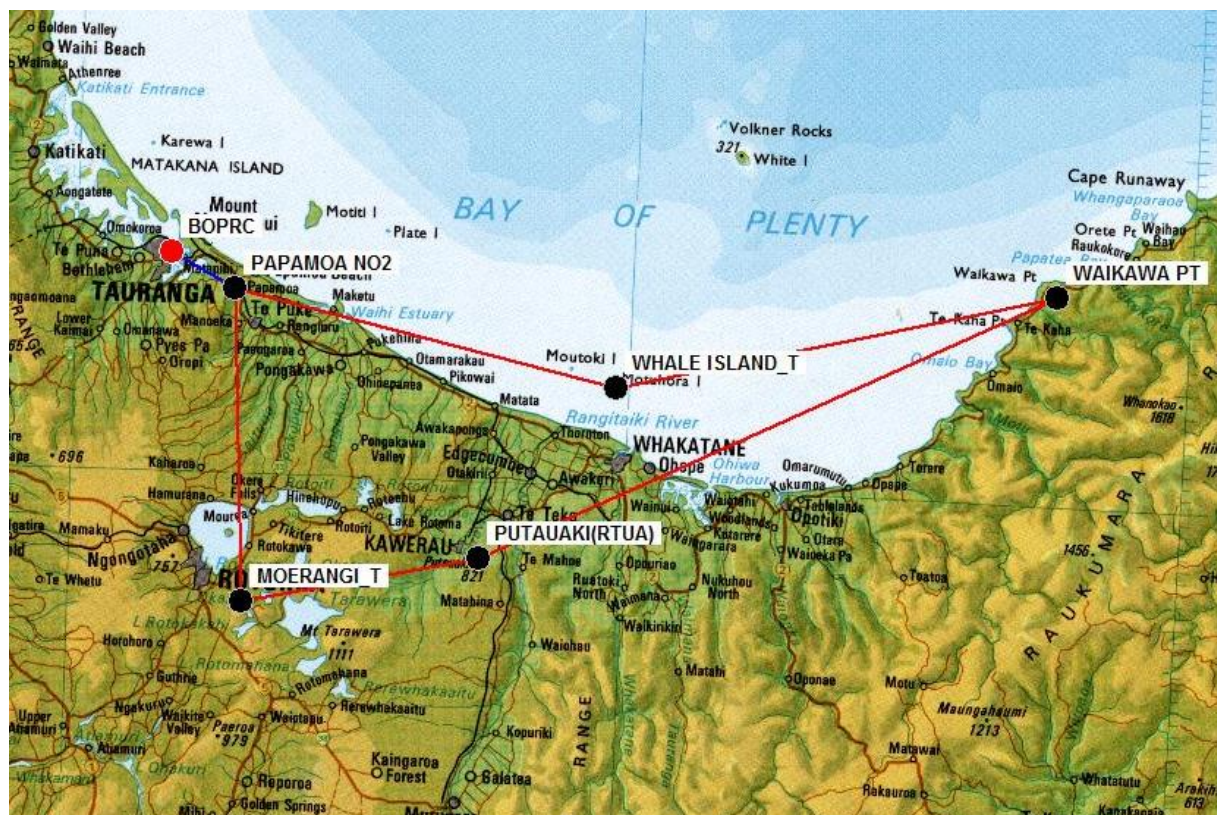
Golden Valley
Waihi Beach
Waimata
Athenree
Katikati Entrance
Karewa I
Katikati
MATAKANA ISLAND
Aongatete
Mount
BOPRC
ui
Motiti I
Plate I
Omokoroa
Te Puna
Bethlehem
PAPAMOA NO2
TAURANGA
Papamoa
BAY OF PLENTY
Volkner Rocks
321
White I
Cape Runaway
Whangaparaoa Bay
Orete Pt
Waihau Bay
Raukokore
Papatea Bay
Walkawa Pt
WAIKAWA PT
Te Kaha Pt
Te Kaha
Omaio Bay
Omaio
Maketu
Waihi Estuary
Te Puke
Rangiuru
Manoeka
Lower Kaimai
Omanawa
Pyes Pa
Oropi
Paengaroa
Pukehina
Pongakawa
Otamarakau
Pikowai
Moutoki I
WHALE ISLAND_T
Motuhora I
Matata
Rangitaiki River
Thornton
WHAKATANE
Ohope
Ohiwa Harbour
Omarumutu
Opape
Torere
Whanokao 1616
696
Kaharoa
Pongakawa Valley
Awakaponga
Edgecumbe
Otakiri
Awakeri
Hamurana
Okere Falls
Hinehopu
Rotoiti
Rotoma
Lake Rotoma
KAWERAU
PUTAUAKI(RTUA)
Te Teko
Waiotahi
Woodlands
Kutarere
Opotiki
Tablelands
Otara
Waioeka Pa
Waingarara
Mamaku
Ngongotaha
757
Mourea
Tikitere
Rotokawa
Te Whetu
MOERANGI_T
Tarawera
821
Te Mahoe
Opouriao
Ruatoki North
Waimana
Nukuhou North
Toatoa
1456
RAUKUMARA
Horohoro
L Rotomahana
Mt Tarawera
1111
Matahina
Waiohau
Matahi
Oponae
Motu
Maungahaumi 1213
Guthrie
Rerewhakaaitu
Ngakuru
Waikite Valley
Paeroa 979
Waiotapu
Upper Atiamuri
Atiamuri
Ohakuri
Kaingaroa Forest
Kopuriki
RANGE
Reporoa
Golden Springs
Galatea
Matawai
Whatatutu
Rakauroa
Arakihi 613